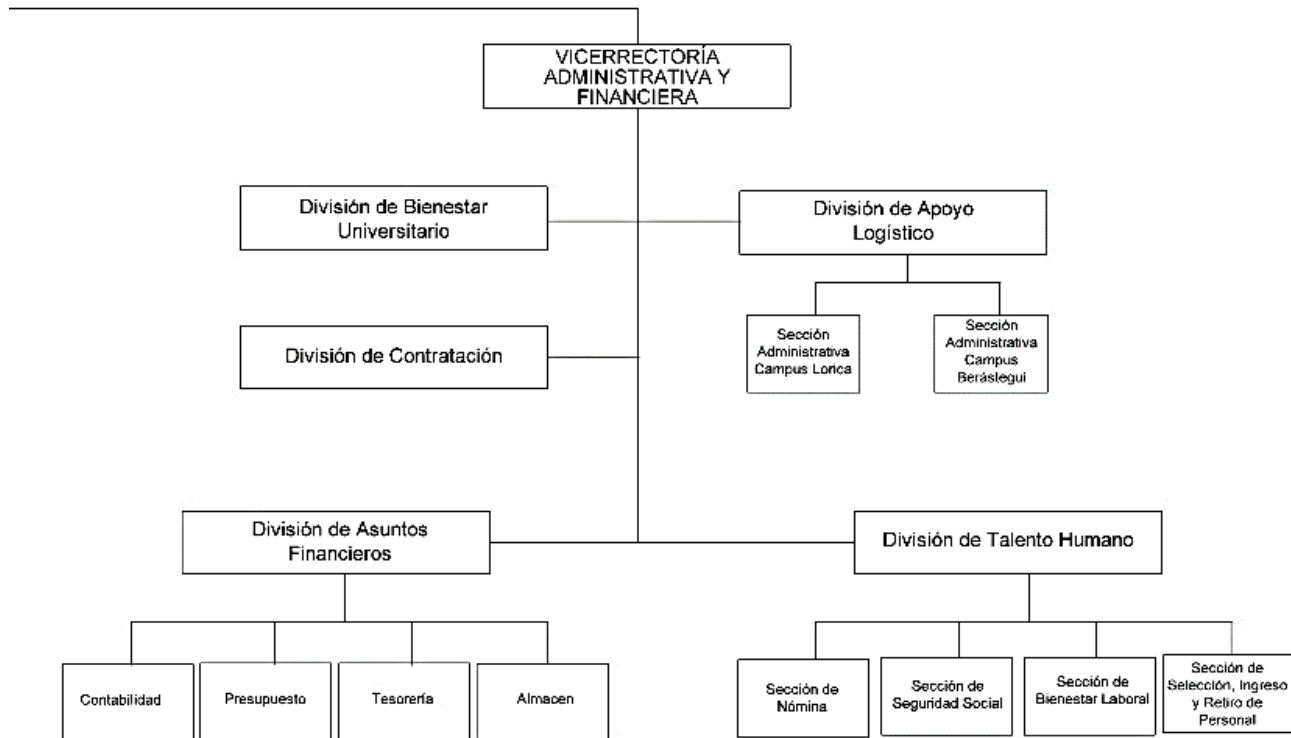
VICERRECTORÍA ADMINISTRATIVA Y FINANCIERA

División de Bienestar Universitario

División de Apoyo Logístico

Sección Administrativa Campus Lorica

Sección Administrativa Campus Berástegui

División de Contratación

División de Asuntos Financieros

División de Talento Humano

Contabilidad

Presupuesto

Tesorería

Almacen

Sección de Nómina

Sección de Seguridad Social

Sección de Bienestar Laboral

Sección de Selección, Ingreso y Retiro de Personal